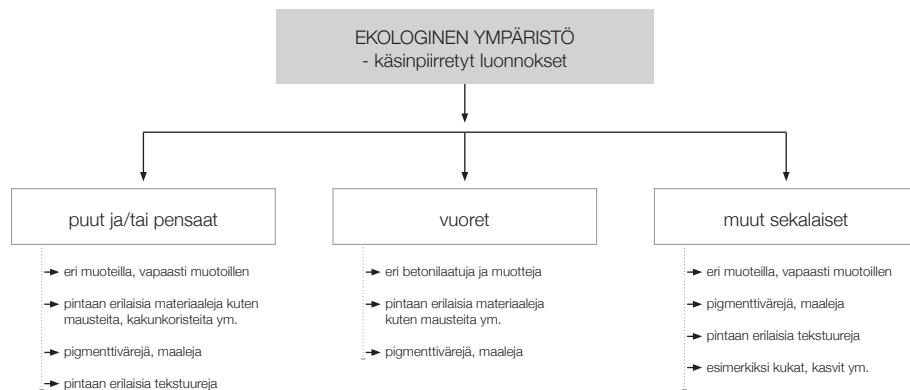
EKOLOGINEN YMPÄRISTÖ
- käsinpiirretyt luonnokset

puut ja/tai pensaat

eri muoteilla, vapaasti muotoillen

pintaan erilaisia materiaaleja kuten mausteita, kakunkoristeita ym.

pigmenttivärejä, maaleja

pintaan erilaisia tekstuureja

vuoret

eri betonilaatuja ja muotteja

pintaan erilaisia materiaaleja kuten mausteita ym.

pigmenttivärejä, maaleja

muut sekalaiset

eri muoteilla, vapaasti muotoillen

pigmenttivärejä, maaleja

pintaan erilaisia tekstuureja

esimerkiksi kukat, kasvit ym.